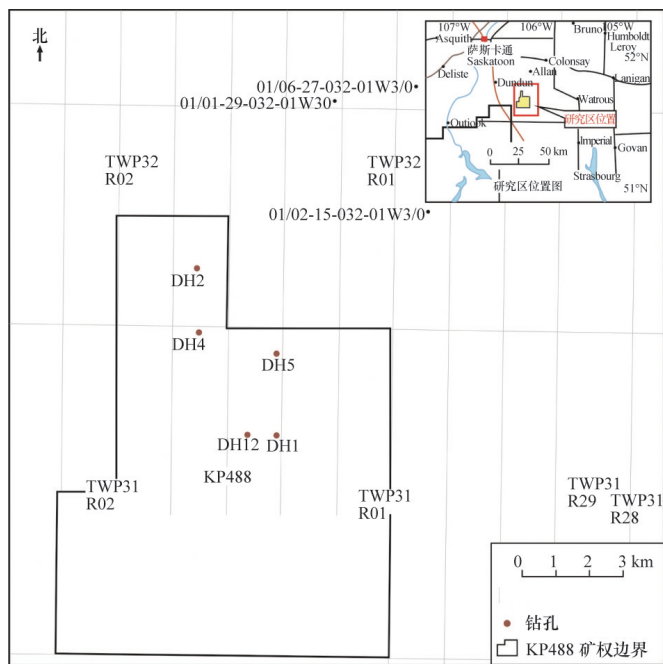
北

107°W
Asquith
萨斯卡通
Saskatoon
106°W
Bruno
105°W
Humboldt
Leroy
52°N
Colonsay
Allan
Deliste
Dundun
Lanigan
Watrous
Outlook
研究区位置
0 25 50 km
Imperial
Govan
研究区位置图
Strasbourg
51°N

01/06-27-032-01W3/0
01/01-29-032-01W30
TWP32
R02
TWP32
R01
01/02-15-032-01W3/0
DH2
DH4
DH5
DH12
DH1
KP488
TWP31
R02
TWP31
R01
TWP31
R29
TWP31
R28
0 1 2 3 km
钻孔
KP488 矿权边界